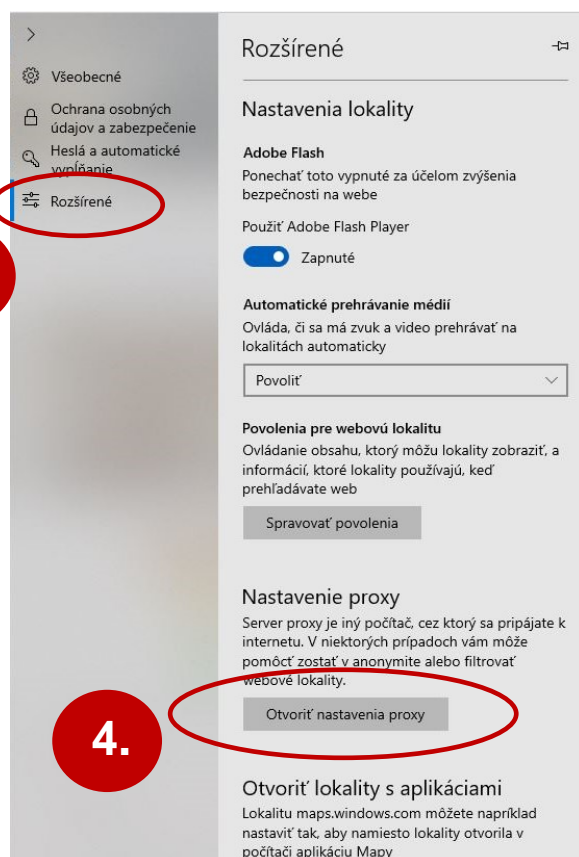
>

Všeobecné

Ochrana osobných údajov a zabezpečenie

Heslá a automatické vypĺňanie

Rozšírené

Rozšírené

Nastavenia lokality

Adobe Flash

Ponechať toto vypnuté za účelom zvýšenia bezpečnosti na webe

Použiť Adobe Flash Player

Zapnuté

Automatické prehrávanie médií

Ovláda, či sa má zvuk a video prehrávať na lokalitách automaticky

Povoliť

Povolenia pre webovú lokalitu

Ovládanie obsahu, ktorý môžu lokality zobraziť, a informácií, ktoré lokality používajú, keď prehľadávate web

Spravovať povolenia

Nastavenie proxy

Server proxy je iný počítač, cez ktorý sa pripájate k internetu. V niektorých prípadoch vám môže pomôcť zostať v anonymite alebo filtrovať webové lokality.

Otvoriť nastavenia proxy

4.

Otvoriť lokality s aplikáciami

Lokalitu maps.windows.com môžete napríklad nastaviť tak, aby namiesto lokality otvorila v počítači aplikáciu Mapy